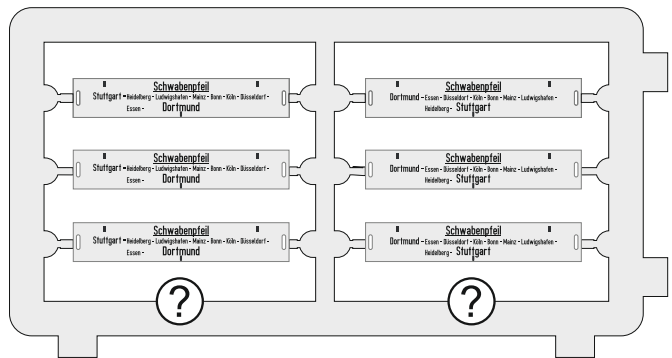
Schwabenpfeil
Stuttgart - Heidelberg - Ludwigshafen - Mainz - Bonn - Köln - Düsseldorf - Essen - Dortmund

Schwabenpfeil
Stuttgart - Heidelberg - Ludwigshafen - Mainz - Bonn - Köln - Düsseldorf - Essen - Dortmund

Schwabenpfeil
Stuttgart - Heidelberg - Ludwigshafen - Mainz - Bonn - Köln - Düsseldorf - Essen - Dortmund

?

Schwabenpfeil
Dortmund - Essen - Düsseldorf - Köln - Bonn - Mainz - Ludwigshafen - Heidelberg - Stuttgart

Schwabenpfeil
Dortmund - Essen - Düsseldorf - Köln - Bonn - Mainz - Ludwigshafen - Heidelberg - Stuttgart

Schwabenpfeil
Dortmund - Essen - Düsseldorf - Köln - Bonn - Mainz - Ludwigshafen - Heidelberg - Stuttgart

?